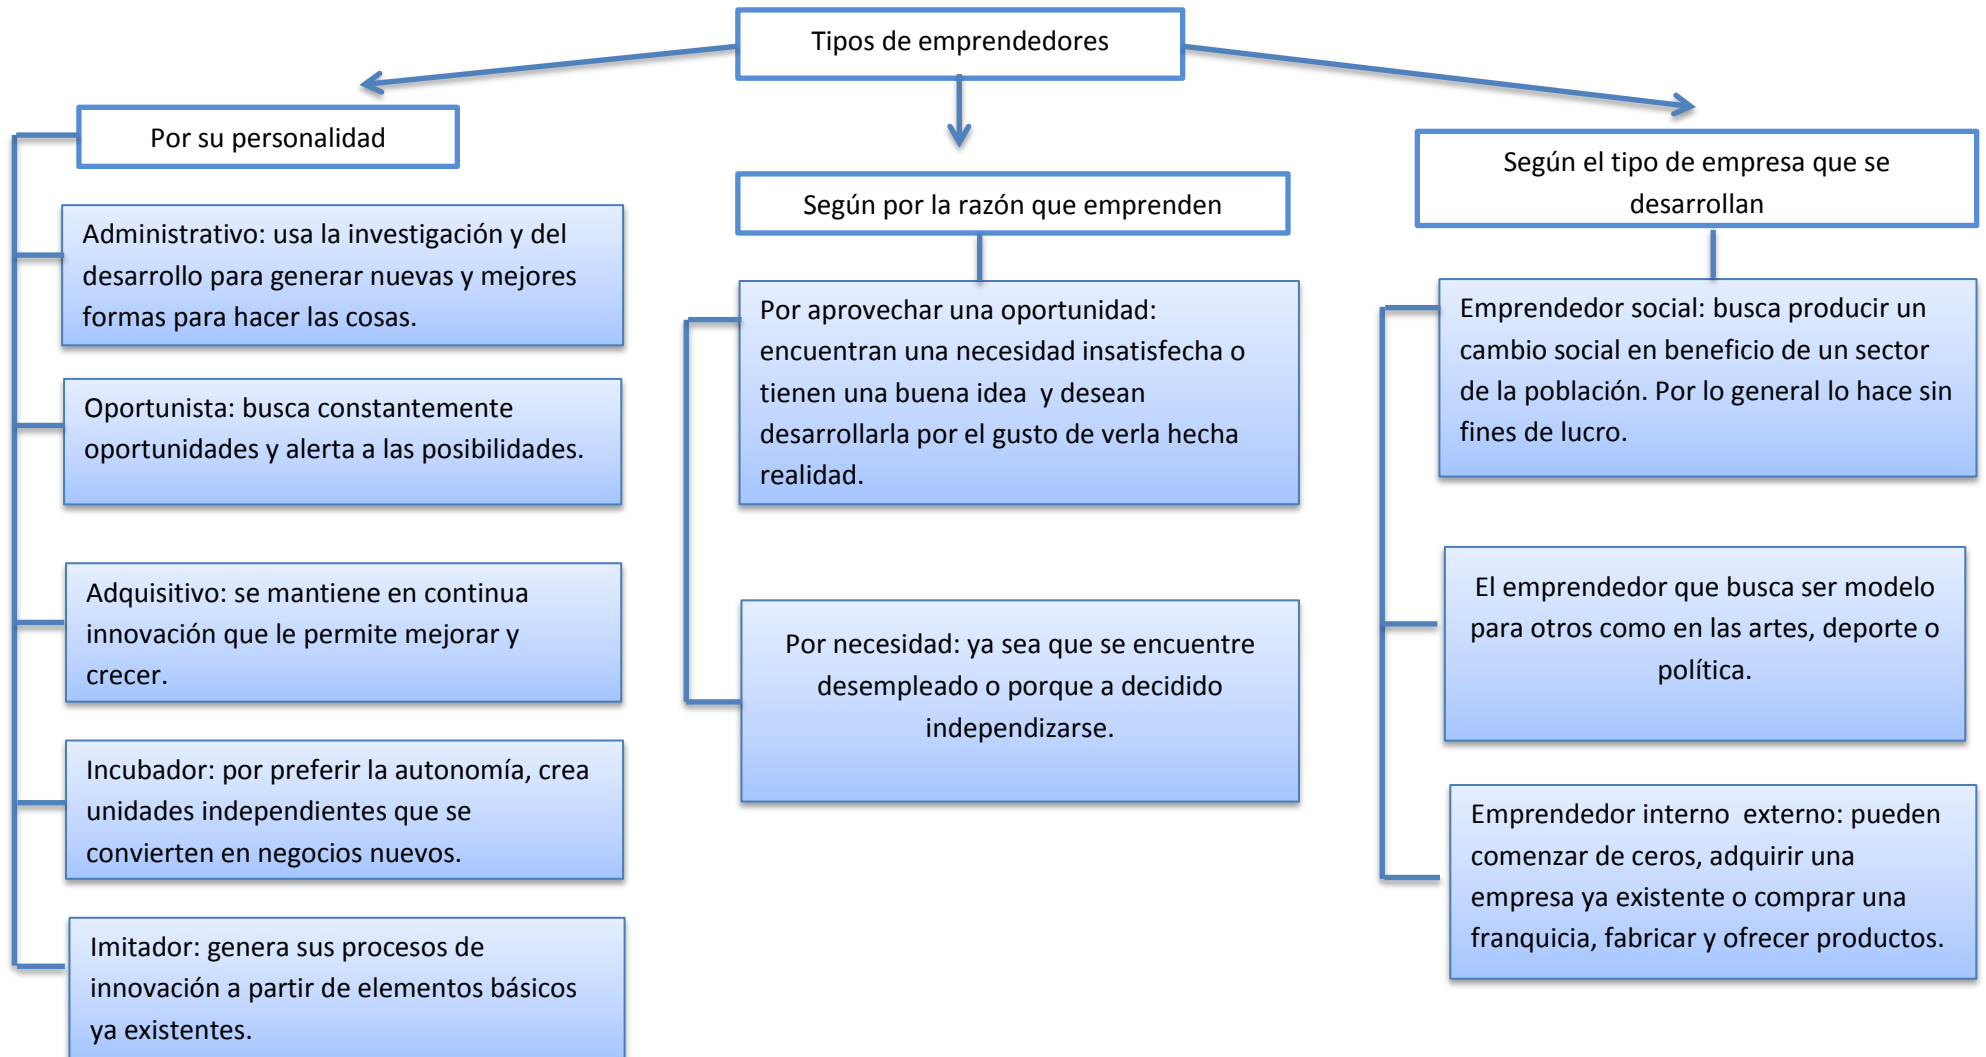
Tipos de emprendedores

Por su personalidad

Administrativo: usa la investigación y del desarrollo para generar nuevas y mejores formas para hacer las cosas.

Oportunista: busca constantemente oportunidades y alerta a las posibilidades.

Adquisitivo: se mantiene en continua innovación que le permite mejorar y crecer.

Incubador: por preferir la autonomía, crea unidades independientes que se convierten en negocios nuevos.

Imitador: genera sus procesos de innovación a partir de elementos básicos ya existentes.

Según por la razón que emprenden

Por aprovechar una oportunidad: encuentran una necesidad insatisfecha o tienen una buena idea y desean desarrollarla por el gusto de verla hecha realidad.

Por necesidad: ya sea que se encuentre desempleado o porque a decidido independizarse.

Según el tipo de empresa que se desarrollan

Emprendedor social: busca producir un cambio social en beneficio de un sector de la población. Por lo general lo hace sin fines de lucro.

El emprendedor que busca ser modelo para otros como en las artes, deporte o política.

Emprendedor interno externo: pueden comenzar de ceros, adquirir una empresa ya existente o comprar una franquicia, fabricar y ofrecer productos.